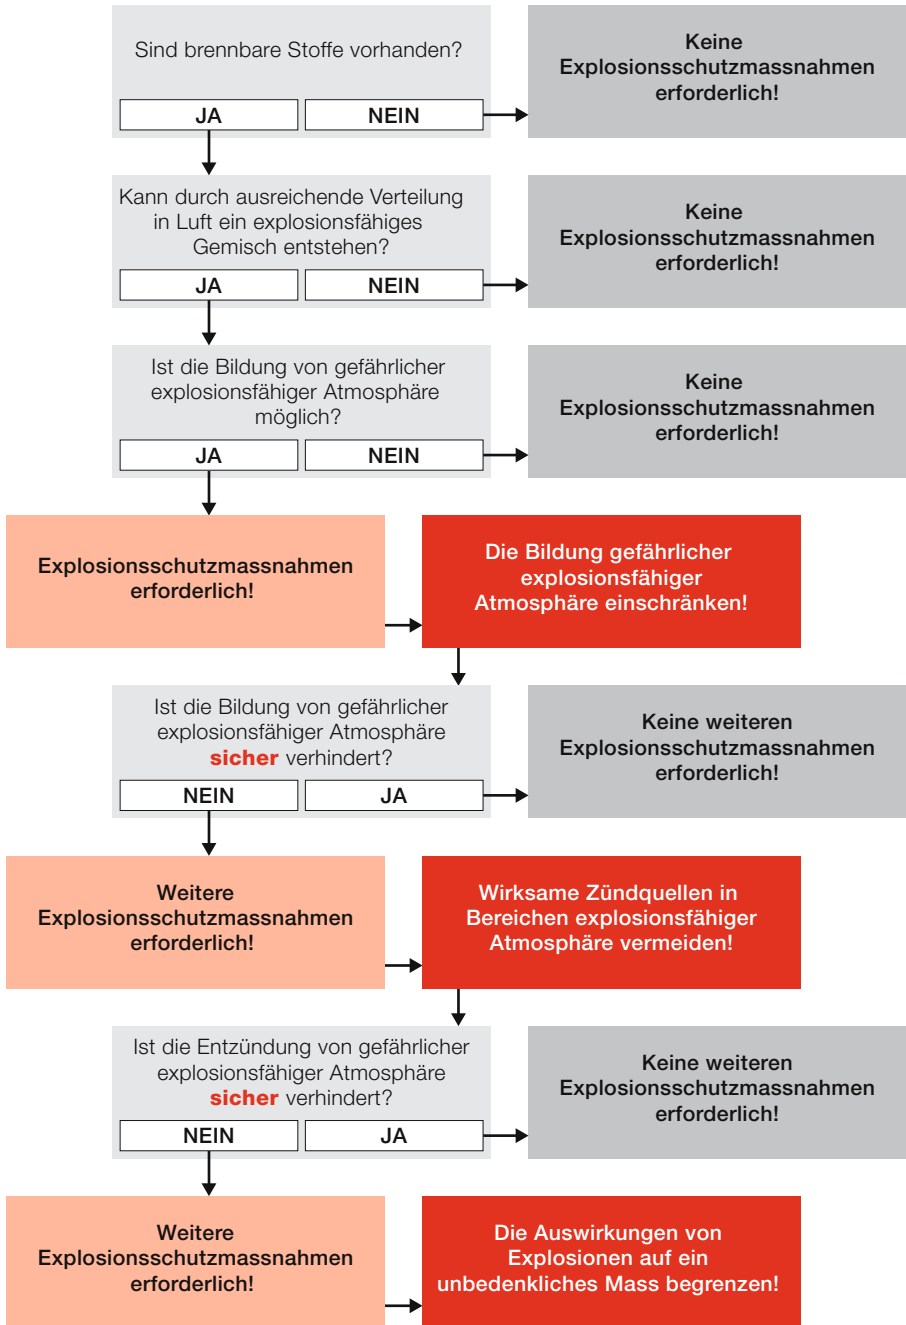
Sind brennbare Stoffe vorhanden?

JA

NEIN

Keine Explosionsschutzmassnahmen erforderlich!

Kann durch ausreichende Verteilung in Luft ein explosionsfähiges Gemisch entstehen?

JA

NEIN

Keine Explosionsschutzmassnahmen erforderlich!

Ist die Bildung von gefährlicher explosionsfähiger Atmosphäre möglich?

JA

NEIN

Keine Explosionsschutzmassnahmen erforderlich!

Explosionsschutzmassnahmen erforderlich!

Die Bildung gefährlicher explosionsfähiger Atmosphäre einschränken!

Ist die Bildung von gefährlicher explosionsfähiger Atmosphäre sicher verhindert?

NEIN

JA

Keine weiteren Explosionsschutzmassnahmen erforderlich!

Weitere Explosionsschutzmassnahmen erforderlich!

Wirksame Zündquellen in Bereichen explosionsfähiger Atmosphäre vermeiden!

Ist die Entzündung von gefährlicher explosionsfähiger Atmosphäre sicher verhindert?

NEIN

JA

Keine weiteren Explosionsschutzmassnahmen erforderlich!

Weitere Explosionsschutzmassnahmen erforderlich!

Die Auswirkungen von Explosionen auf ein unbedenkliches Mass begrenzen!